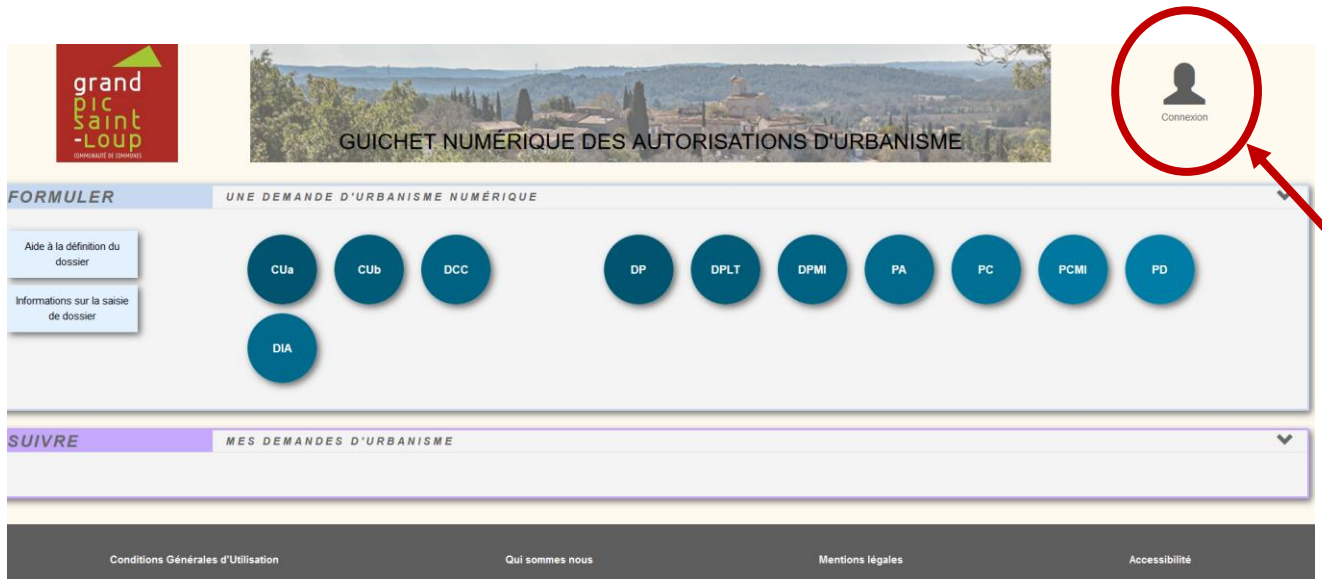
grand pic saint -loup
COMMUNAUTÉ DE COMMUNES

GUICHET NUMÉRIQUE DES AUTORISATIONS D'URBANISME

Connexion

FORMULER
UNE DEMANDE D'URBANISME NUMÉRIQUE

Aide à la définition du dossier

Informations sur la saisie de dossier

CUa
CUb
DCC
DP
DPLT
DPMI
PA
PC
PCMI
PD
DIA

SUIVRE
MES DEMANDES D'URBANISME

Conditions Générales d'Utilisation
Qui sommes nous
Mentions légales
Accessibilité